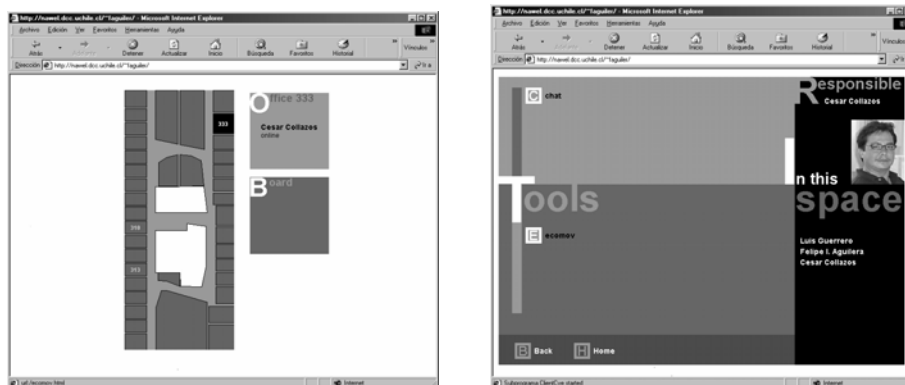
http://nawel.dcc.uchile.cl/~faguiler/ - Microsoft Internet Explorer

Archivo Edición Ver Favoritos Herramientas Ayuda

Atrás Adelante Detener Actualizar Inicio Búsqueda Favoritos Historial Vínculos

Dirección http://nawel.dcc.uchile.cl/~faguiler/ Ir a

333

Office 333

Cesar Collazos
online

Board

318

313

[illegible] html Internet

http://nawel.dcc.uchile.cl/~faguiler/ - Microsoft Internet Explorer

Archivo Edición Ver Favoritos Herramientas Ayuda

Atrás Adelante Detener Actualizar Inicio Búsqueda Favoritos Historial Vínculos

Dirección http://nawel.dcc.uchile.cl/~faguiler/ Ir a

chat

Responsible
Cesar Collazos

Tools

In this space

ecomov

Luis Guerrero
Felipe I. Aguilera
Cesar Collazos

Back Home

Subespacio ClientCvx started Internet